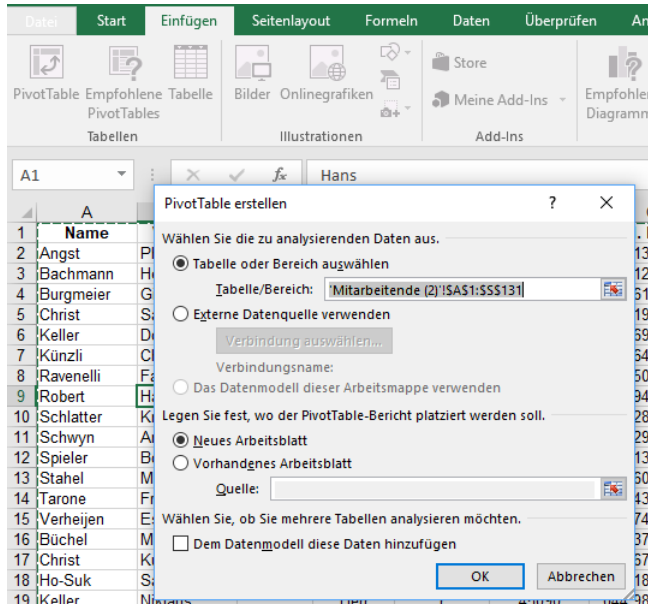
Datei Start Einfügen Seitenlayout Formeln Daten Überprüfen An

PivotTable Empfohlene PivotTables Tabelle
Tabellen

Bilder Onlinegrafiken
Illustrationen

Store
Meine Add-Ins
Add-Ins

Empfohlene Diagramme

A1 Hans

| | A | B |
|---|---|---|
| 1 | Name | |
| 2 | Angst | Pl |
| 3 | Bachmann | He |
| 4 | Burgmeier | G |
| 5 | Christ | Sa |
| 6 | Keller | Do |
| 7 | Künzli | Cl |
| 8 | Ravenelli | Fa |
| 9 | Robert | Ha |
| 10 | Schlatter | Ko |
| 11 | Schwyn | Ar |
| 12 | Spieler | Be |
| 13 | Stahel | M |
| 14 | Tarone | Fr |
| 15 | Verheijen | Es |
| 16 | Büchel | M |
| 17 | Christ | Kr |
| 18 | Ho-Suk | Sa |
| 19 | Keller | Niklaus |

PivotTable erstellen ? ×

Wählen Sie die zu analysierenden Daten aus.
Tabelle oder Bereich auswählen
Tabelle/Bereich: 'Mitarbeitende (2)'!$A$1:$S$131
Externe Datenquelle verwenden
Verbindung auswählen...
Verbindungsname:
Das Datenmodell dieser Arbeitsmappe verwenden
Legen Sie fest, wo der PivotTable-Bericht platziert werden soll.
Neues Arbeitsblatt
Vorhandenes Arbeitsblatt
Quelle:
Wählen Sie, ob Sie mehrere Tabellen analysieren möchten.
Dem Datenmodell diese Daten hinzufügen
OK Abbrechen